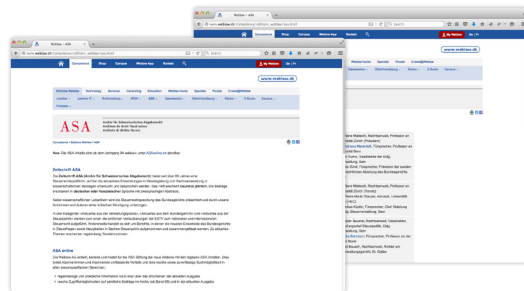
Weblaw - ASA

www.weblaw.ch

Dienstleistungen Shop Campus Weblaw App Kontakt My Weblaw

www.weblaw.ch

Weblaw Medien Publishing Services Consulting Education Weblaw Code Specials People Crowdsystem

Aktuelles Jusletter IT Richterzeitung Dossier Publikationen Sichtbarkeitsstudie Recht Vorarlberg Studien E-Books Concours

ASA

Archiv für Schweizerisches Abgaberecht
Archives de droit fiscal suisse
Archivio di diritto tributario svizzero

Dienstleistungen > Weblaw Medien > ASA

Neu: Die ASA erscheint ab dem Jahrgang 84 exklusiv unter ASAonline.ch

Zeitschrift ASA

Die Zeitschrift ASA (Archiv für Schweizerisches Abgaberecht) bietet seit über 80 Jahren eine Steuerrechtsplattform, auf der die steuerlichen Entwicklungen in Gesetzgebung und Rechtsprechung in wissenschaftlichen Beiträgen umfassend und tiefgründig erörtert werden.

ASA online

Die Weblaw AG ordnet, technisch und inhaltlich für die ASA. Mit ASA online...

Mattarelli, Rechtsanwalt, Professor an
Zürich (Präsident)
Professor an
Professor an
Universität Zürich
Rechtsanwalt, Professor an
Präsident der
Bundesgerichts
Universität
Professor an
Mitglied des
Rechtsanwalt, Professor an
St. Gallen